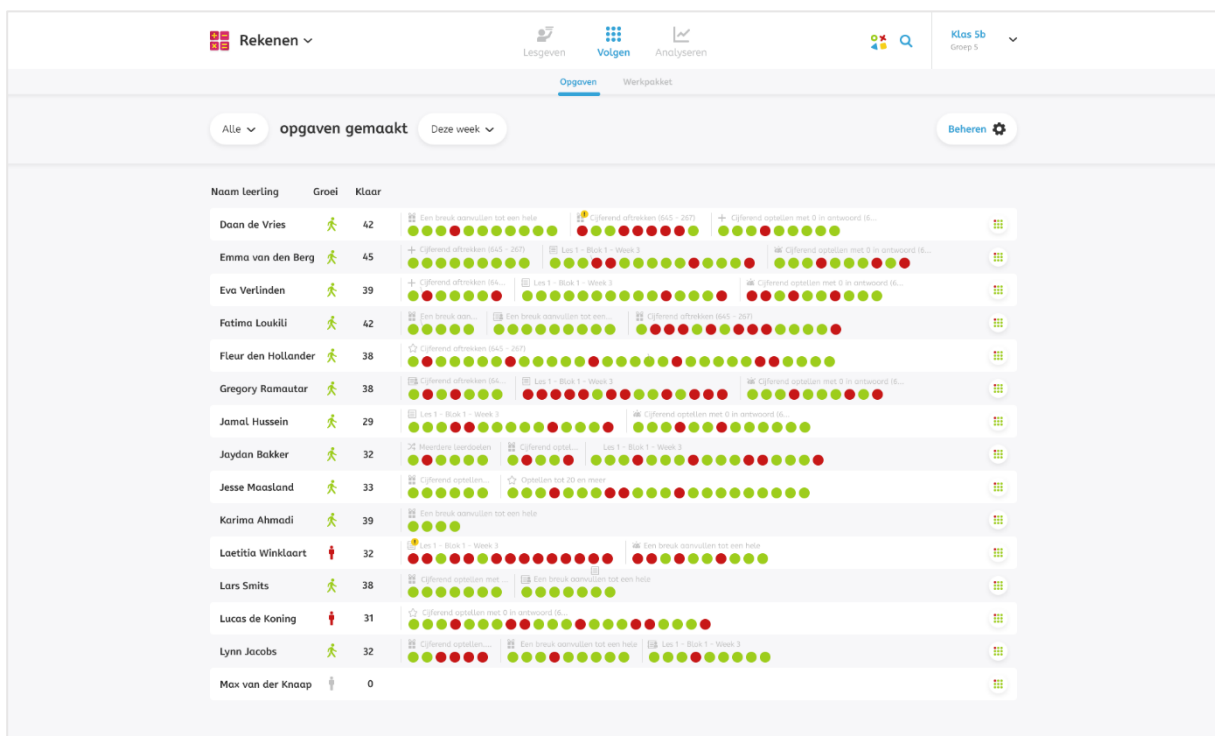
Rekenen

Lesgeven Volgen Analyseren

Klas 5b
Groep 5

Opgaven Werkpakket

Alle opgaven gemaakt Deze week

Beheren

| Naam leerling | Groei | Klaar | |
|---|---|---|---|
| Daan de Vries | | 42 | Een breuk aanvullen tot een hele · Cijferend aftrekken (645 - 267) · Cijferend optellen met 0 in antwoord (6... |
| Emma van den Berg | | 45 | Cijferend aftrekken (645 - 267) · Les 1 - Blok 1 - Week 3 · Cijferend optellen met 0 in antwoord (6... |
| Eva Verlinden | | 39 | Cijferend aftrekken (64... · Les 1 - Blok 1 - Week 3 · Cijferend optellen met 0 in antwoord (6... |
| Fatima Loukili | | 42 | Een breuk aan... · Een breuk aanvullen tot een... · Cijferend aftrekken (645 - 267) |
| Fleur den Hollander | | 38 | Cijferend aftrekken (645 - 267) |
| Gregory Ramautar | | 38 | Cijferend aftrekken (64... · Les 1 - Blok 1 - Week 3 · Cijferend optellen met 0 in antwoord (6... |
| Jamal Hussein | | 29 | Les 1 - Blok 1 - Week 3 · Cijferend optellen met 0 in antwoord (6... |
| Jaydan Bakker | | 32 | Meerdere leerdoelen · Cijferend optell... · Les 1 - Blok 1 - Week 3 |
| Jesse Maasland | | 33 | Cijferend optellen... · Optellen tot 20 en meer |
| Karima Ahmadi | | 39 | Een breuk aanvullen tot een hele |
| Laetitia Winklaart | | 32 | Les 1 - Blok 1 - Week 3 · Een breuk aanvullen tot een hele |
| Lars Smits | | 38 | Cijferend optellen met... · Een breuk aanvullen tot een hele |
| Lucas de Koning | | 31 | Cijferend optellen met 0 in antwoord (6... |
| Lynn Jacobs | | 32 | Cijferend optellen... · Een breuk aanvullen tot een hele · Les 1 - Blok 1 - Week 3 |
| Max van der Knaap | | 0 | |